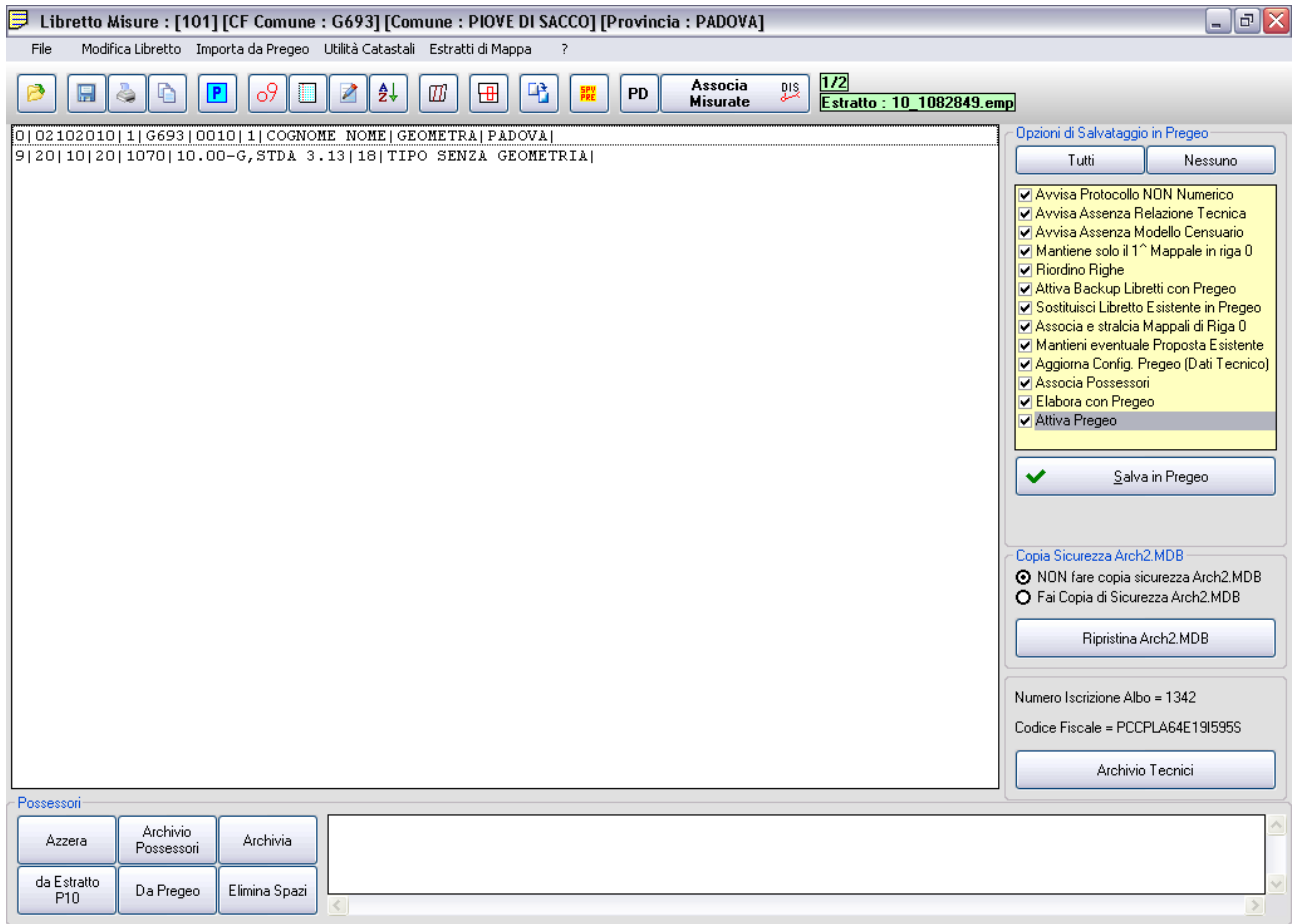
Libretto Misure : [101] [CF Comune : G693] [Comune : PIOVE DI SACCO] [Provincia : PADOVA]

File Modifica Libretto Importa da Pregeo Utilità Catastali Estratti di Mappa ?

P PD Associa Misurate DIS 1/2 Estratto : 10_1082849.emp

0|02102010|1|G693|0010|1|COGNOME NOME|GEOMETRA|PADOVA|
9|20|10|20|1070|10.00-G,STDA 3.13|18|TIPO SENZA GEOMETRIA|

Opzioni di Salvataggio in Pregeo
Tutti
Nessuno
Avvisa Protocollo NON Numerico
Avvisa Assenza Relazione Tecnica
Avvisa Assenza Modello Censuario
Mantiene solo il 1^ Mappale in riga 0
Riordino Righe
Attiva Backup Libretti con Pregeo
Sostituisci Libretto Esistente in Pregeo
Associa e stralcia Mappali di Riga 0
Mantieni eventuale Proposta Esistente
Aggiorna Config. Pregeo (Dati Tecnico)
Associa Possessori
Elabora con Pregeo
Attiva Pregeo
Salva in Pregeo

Copia Sicurezza Arch2.MDB
NON fare copia sicurezza Arch2.MDB
Fai Copia di Sicurezza Arch2.MDB
Ripristina Arch2.MDB

Numero Iscrizione Albo = 1342
Codice Fiscale = PCCPLA64E19I595S
Archivio Tecnici

Possessori
Azzera
Archivio Possessori
Archivia
da Estratto P10
Da Pregeo
Elimina Spazi